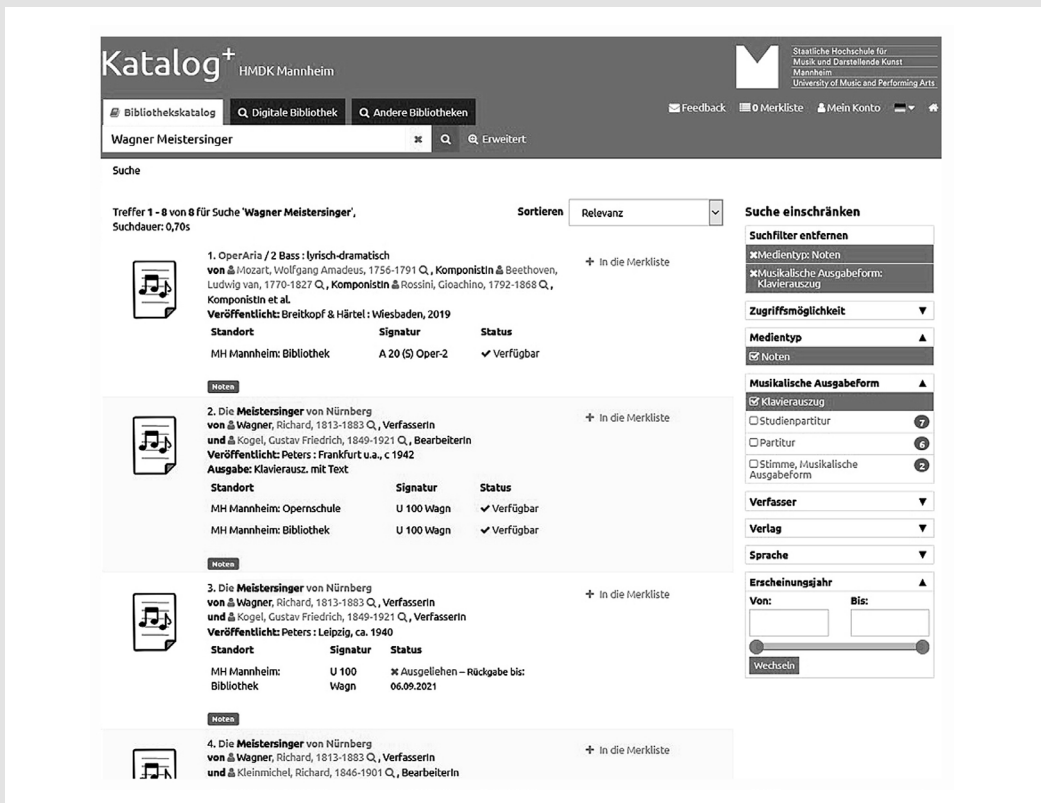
Katalog$^+$ HMDK Mannheim

Staatliche Hochschule für Musik und Darstellende Kunst Mannheim
University of Music and Performing Arts

Bibliothekskatalog | Digitale Bibliothek | Andere Bibliotheken

Feedback | 0 Merkliste | Mein Konto

Wagner Meistersinger

Erweitert

Suche

Treffer 1 - 8 von 8 für Suche 'Wagner Meistersinger', Suchdauer: 0,70s

Sortieren Relevanz

1. OperAria / 2 Bass : lyrisch-dramatisch
von Mozart, Wolfgang Amadeus, 1756-1791, KomponistIn Beethoven, Ludwig van, 1770-1827, KomponistIn Rossini, Gioachino, 1792-1868, KomponistIn et al.
Veröffentlicht: Breitkopf & Härtel : Wiesbaden, 2019

| Standort | Signatur | Status |
|---|---|---|
| MH Mannheim: Bibliothek | A 20 (S) Oper-2 | ✔ Verfügbar |

Noten

+ In die Merkliste

2. Die Meistersinger von Nürnberg
von Wagner, Richard, 1813-1883, VerfasserIn
und Kogel, Gustav Friedrich, 1849-1921, BearbeiterIn
Veröffentlicht: Peters : Frankfurt u.a., c 1942
Ausgabe: Klavierausz. mit Text

| Standort | Signatur | Status |
|---|---|---|
| MH Mannheim: Opernschule | U 100 Wagn | ✔ Verfügbar |
| MH Mannheim: Bibliothek | U 100 Wagn | ✔ Verfügbar |

Noten

+ In die Merkliste

3. Die Meistersinger von Nürnberg
von Wagner, Richard, 1813-1883, VerfasserIn
und Kogel, Gustav Friedrich, 1849-1921, VerfasserIn
Veröffentlicht: Peters : Leipzig, ca. 1940

| Standort | Signatur | Status |
|---|---|---|
| MH Mannheim: Bibliothek | U 100 Wagn | ✖ Ausgeliehen – Rückgabe bis: 06.09.2021 |

Noten

+ In die Merkliste

4. Die Meistersinger von Nürnberg
von Wagner, Richard, 1813-1883, VerfasserIn
und Kleinmichel, Richard, 1846-1901, BearbeiterIn

+ In die Merkliste

Suche einschränken

Suchfilter entfernen
✖Medientyp: Noten
✖Musikalische Ausgabeform: Klavierauszug

Zugriffsmöglichkeit ▼

Medientyp ▲
☑ Noten

Musikalische Ausgabeform ▲
☑ Klavierauszug
☐ Studienpartitur 7
☐ Partitur 6
☐ Stimme, Musikalische Ausgabeform 2

Verfasser ▼

Verlag ▼

Sprache ▼

Erscheinungsjahr ▲
Von: Bis:

Wechseln